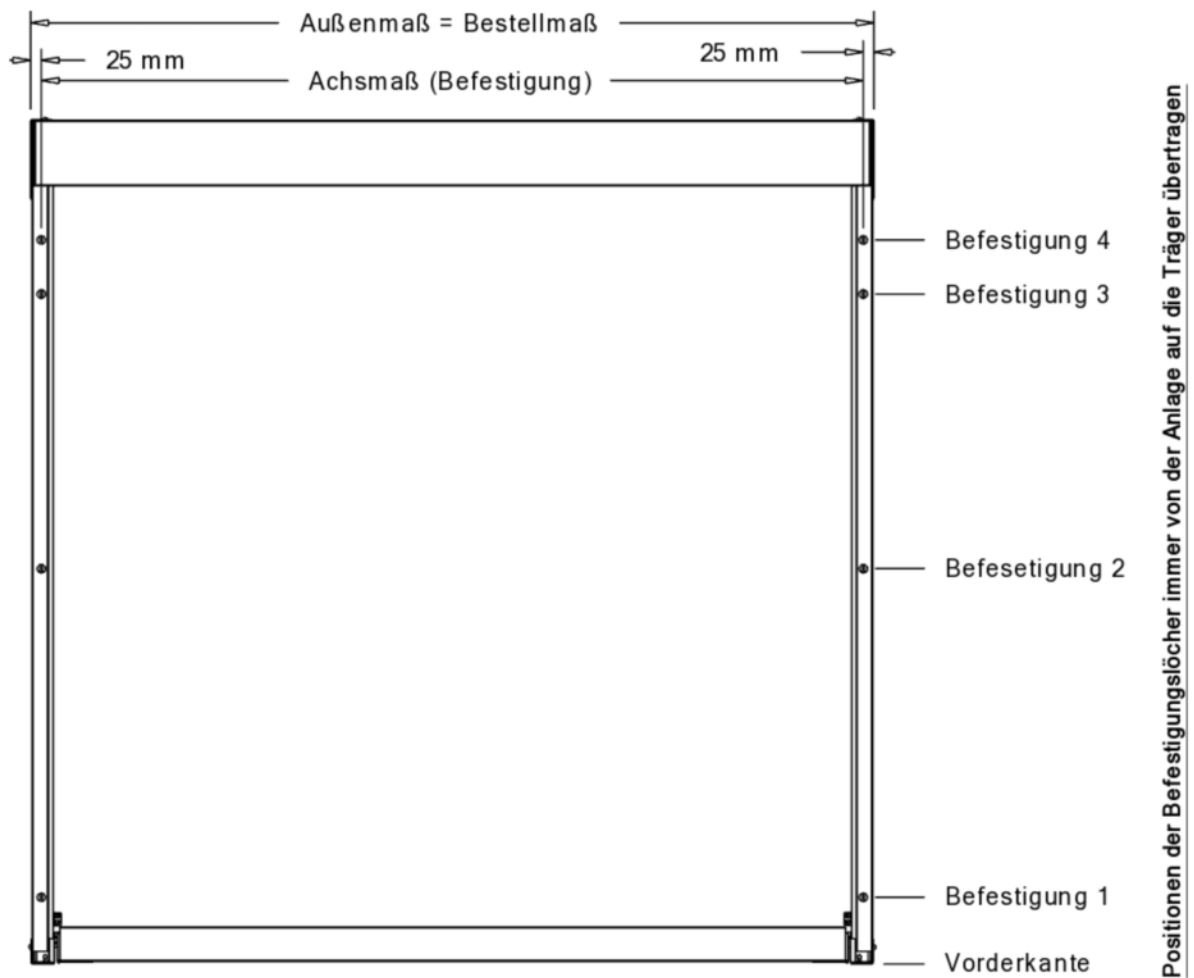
Außenmaß = Bestellmaß

25 mm

25 mm

Achsmaß (Befestigung)

Befestigung 4

Befestigung 3

Befesetigung 2

Befestigung 1

Vorderkante

Positionen der Befestigungslöcher immer von der Anlage auf die Träger übertragen